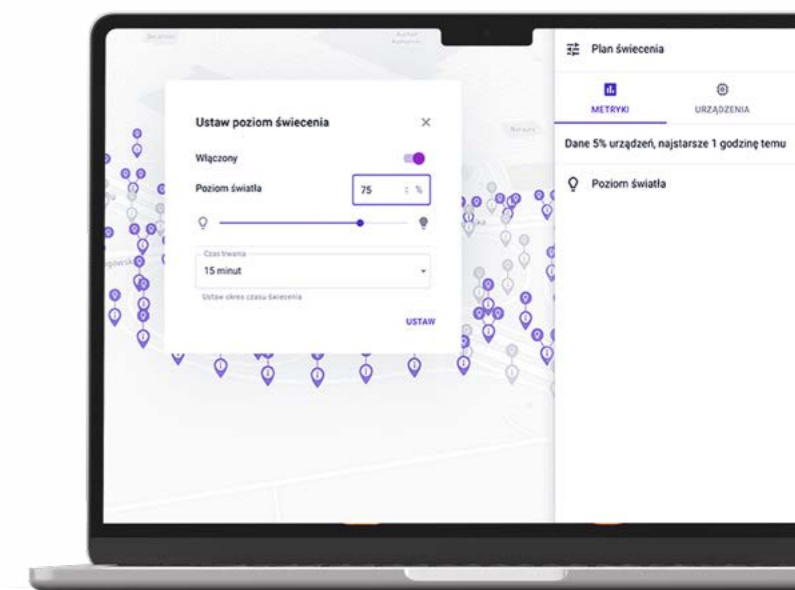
Ustaw poziom świecenia

Włączony

Poziom światła

75 %

Czas trwania

15 minut

Ustaw okres czasu świecenia

USTAW

Plan świecenia

METRYKI

URZĄDZENIA

Dane 5% urządzeń, najstarsze 1 godzinę temu

Poziom światła